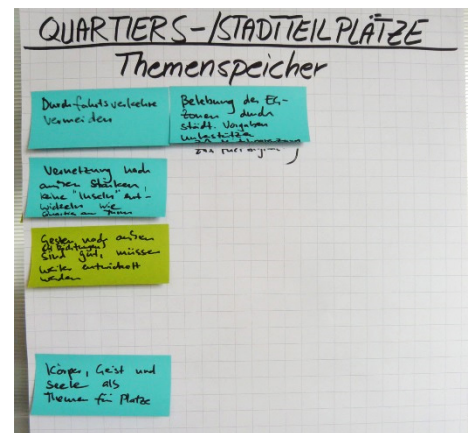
QUARTIERS-/STADTTEILPLÄTZE
Themenspeicher

Durchfahrtsverkehre vermeiden

Belebung der EG-Zonen durch städt. Vorgaben unterstützen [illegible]
zu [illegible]

Vernetzung nach außen stärken; keine "Inseln" entwickeln wie Quartier am Turm

Gesten nach außen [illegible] sind gut, müssen weiter entwickelt werden

Körper, Geist und Seele als Themen für Plätze